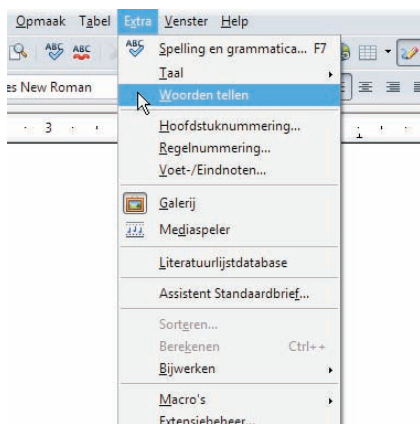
Opmaak Tabel Extra Venster Help

es New Roman

3

Spelling en grammatica... F7
Taal
Woorden tellen
Hoofdstuknummering...
Regelnummering...
Voet-/Eindnoten...
Galerij
Mediaspeler
Literatuurlijstdatabase
Assistent Standaardbrief...
Sorteren...
Berekenen Ctrl++
Bijwerken
Macro's
Extensiebeheer...